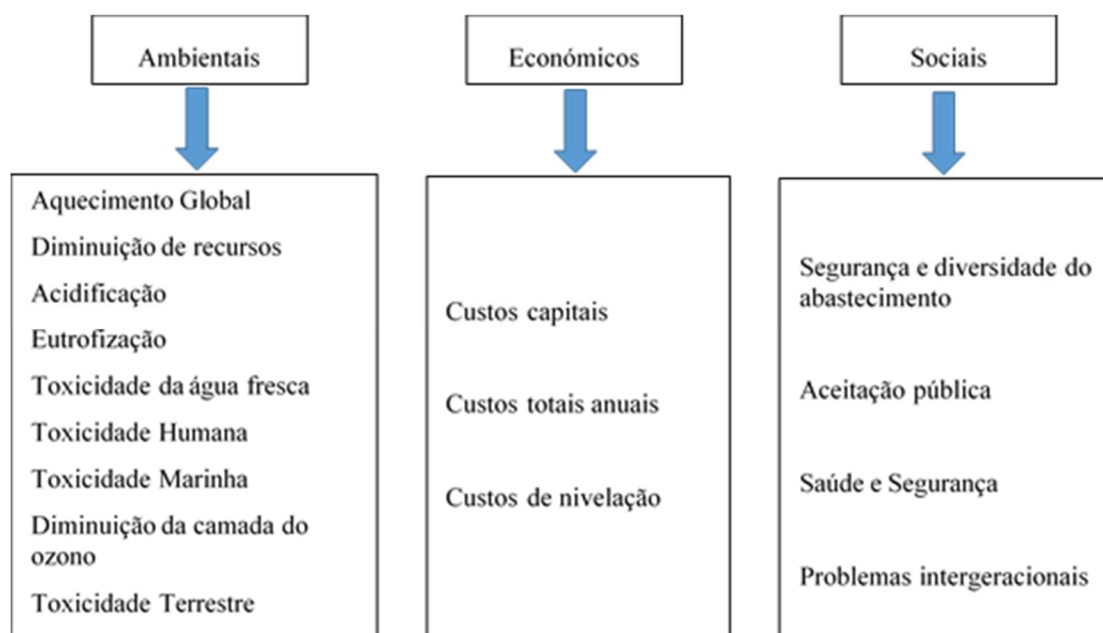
Ambientais

Aquecimento Global
Diminuição de recursos
Acidificação
Eutrofização
Toxicidade da água fresca
Toxicidade Humana
Toxicidade Marinha
Diminuição da camada do ozono
Toxicidade Terrestre

Económicos

Custos capitais

Custos totais anuais

Custos de nivelação

Sociais

Segurança e diversidade do abastecimento

Aceitação pública

Saúde e Segurança

Problemas intergeracionais